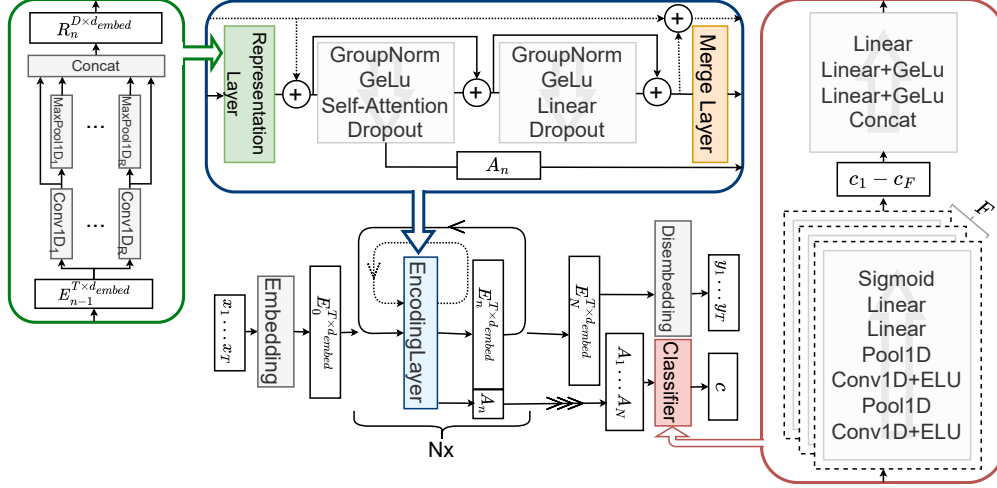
$R_n^{D \times d_{embed}}$

Concat

MaxPool1D$_1$

...

MaxPool1D$_R$

Conv1D$_1$

...

Conv1D$_R$

$E_{n-1}^{T \times d_{embed}}$

Representation Layer

GroupNorm
GeLu
Self-Attention
Dropout

GroupNorm
GeLu
Linear
Dropout

Merge Layer

$A_n$

Linear
Linear+GeLu
Linear+GeLu
Concat

$c_1 - c_F$

$F$

Sigmoid
Linear
Linear
Pool1D
Conv1D+ELU
Pool1D
Conv1D+ELU

$x_1 \dots x_T$

Embedding

$E_0^{T \times d_{embed}}$

EncodingLayer

$E_n^{T \times d_{embed}}$

$A_n$

Nx

$E_N^{T \times d_{embed}}$

Disembedding

$y_1 \dots y_T$

$A_1 \dots A_N$

Classifier

$c$